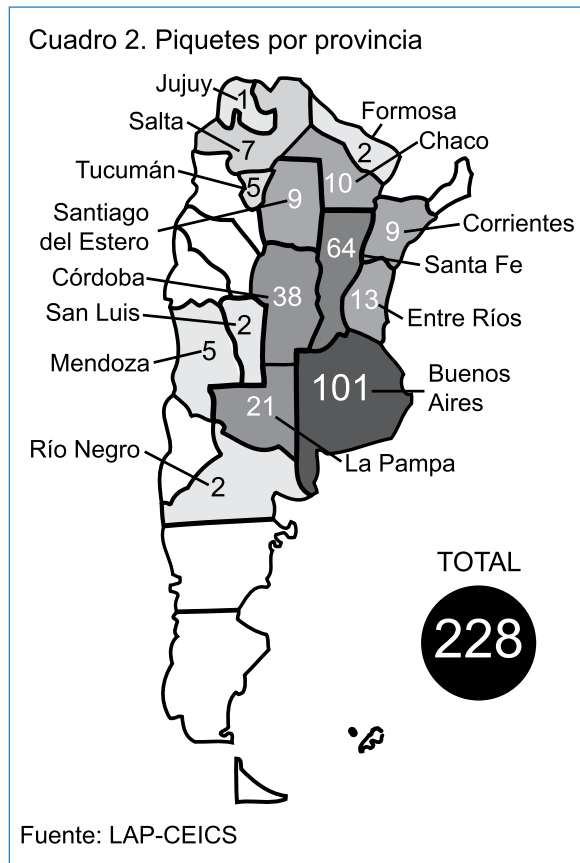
Cuadro 2. Piquetes por provincia

Jujuy 1
Salta 7
Formosa 2
Chaco 10
Tucumán 5
Santiago del Estero 9
Corrientes 9
Santa Fe 64
Córdoba 38
Entre Ríos 13
San Luis 2
Mendoza 5
Buenos Aires 101
La Pampa 21
Río Negro 2

TOTAL
228

Fuente: LAP-CEICS